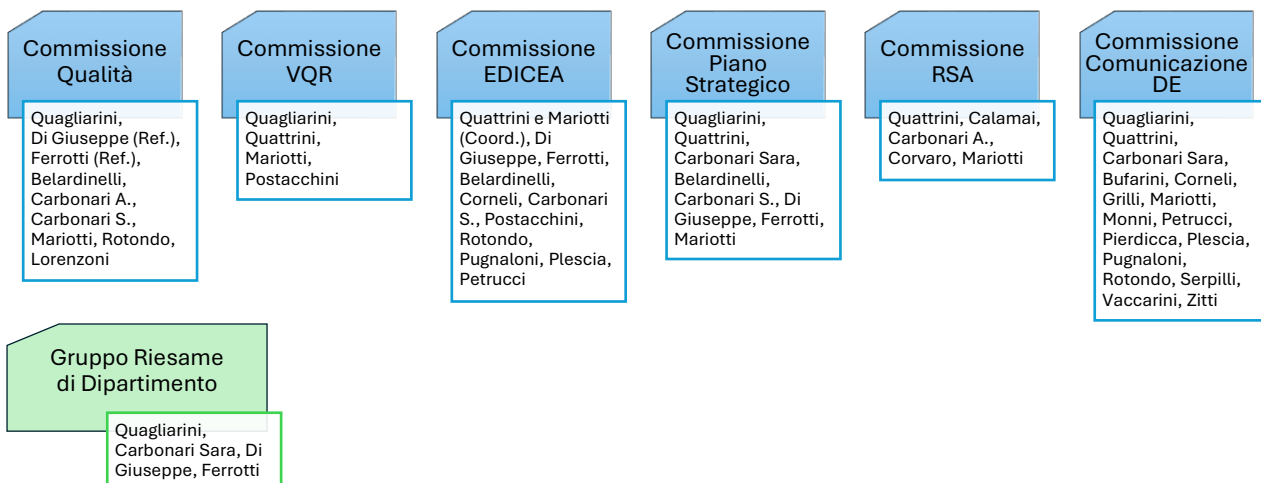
Commissione Qualità

Quagliarini, Di Giuseppe (Ref.), Ferrotti (Ref.), Belardinelli, Carbonari A., Carbonari S., Mariotti, Rotondo, Lorenzoni

Commissione VQR

Quagliarini, Quattrini, Mariotti, Postacchini

Commissione EDICEA

Quattrini e Mariotti (Coord.), Di Giuseppe, Ferrotti, Belardinelli, Corneli, Carbonari S., Postacchini, Rotondo, Pugnaloni, Plescia, Petrucci

Commissione Piano Strategico

Quagliarini, Quattrini, Carbonari Sara, Belardinelli, Carbonari S., Di Giuseppe, Ferrotti, Mariotti

Commissione RSA

Quattrini, Calamai, Carbonari A., Corvaro, Mariotti

Commissione Comunicazione DE

Quagliarini, Quattrini, Carbonari Sara, Bufarini, Corneli, Grilli, Mariotti, Monni, Petrucci, Pierdicca, Plescia, Pugnaloni, Rotondo, Serpilli, Vaccarini, Zitti

Gruppo Riesame di Dipartimento

Quagliarini, Carbonari Sara, Di Giuseppe, Ferrotti